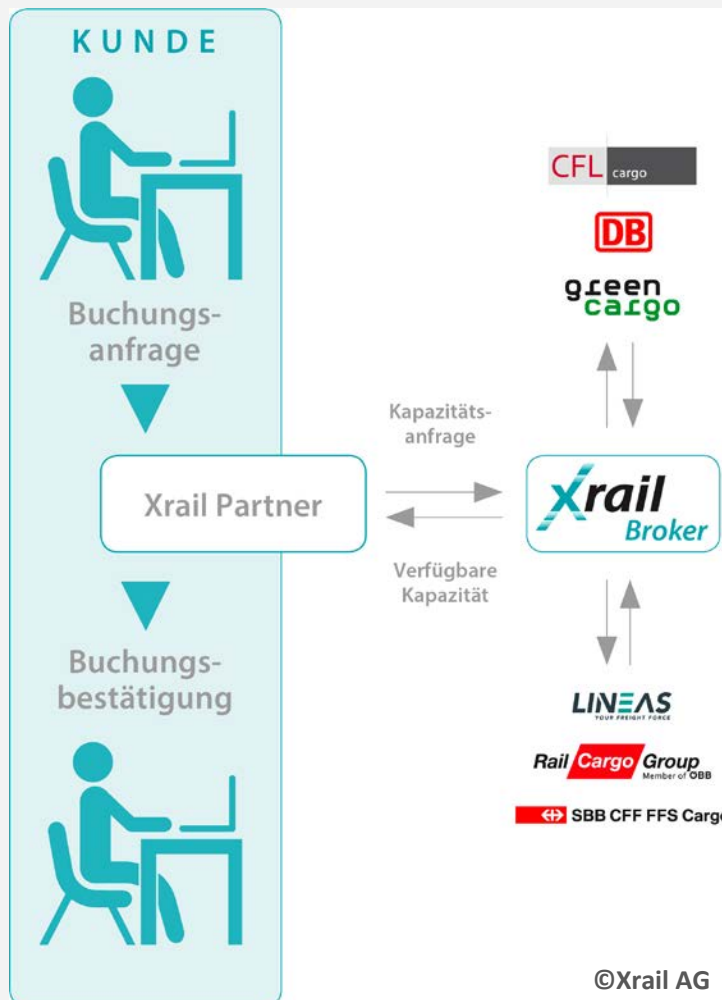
KUNDE

Buchungsanfrage

Xrail Partner

Buchungsbestätigung

Kapazitätsanfrage

Verfügbare Kapazität

CFL cargo

DB

green cargo

Xrail Broker

LINEAS
YOUR FREIGHT FORCE

Rail Cargo Group
Member of ÖBB

SBB CFF FFS Cargo

©Xrail AG